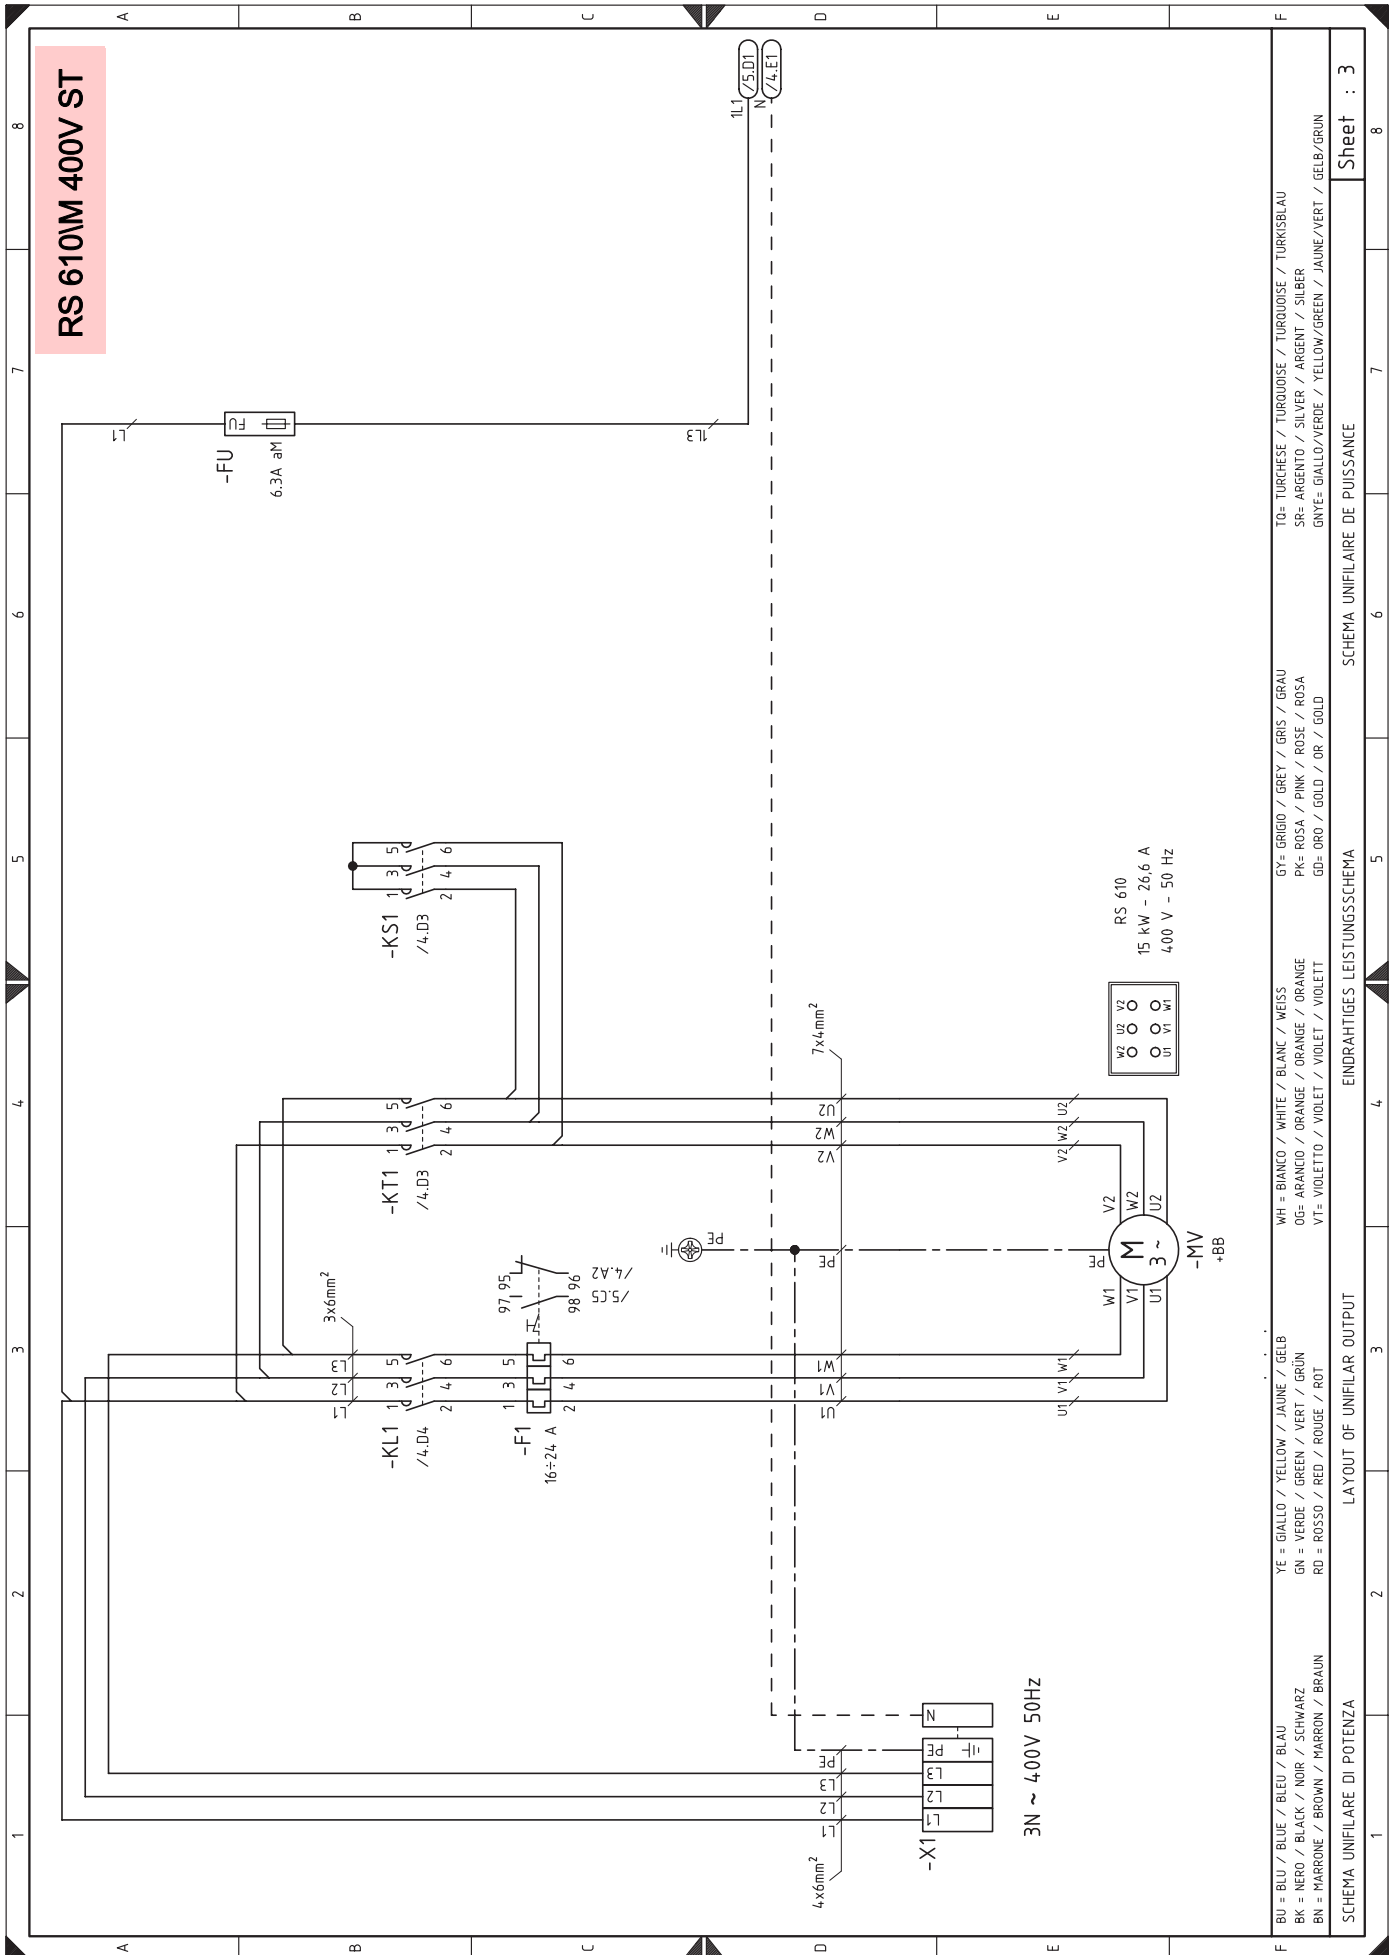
A
B
C
D
E
F

8
7
6
5
4
3
2
1

RS 610\M 400V ST

1L1 /5.D1
N /4.E1

L1
FU
-FU
6.3A aM
1L3

-KS1
/4.D3
1 3 5
2 4 6

-KT1
/4.D3
1 3 5
2 4 6

U2
W2
V2

7x4mm²

W2 U2 V2
U1 V1 W1

RS 610
15 kW - 26,6 A
400 V - 50 Hz

U2 W2 V2

PE
PE

M
3~
-MV
+BB

V2 W2 U2
W1 V1 U1
PE

97 95
98 96
/5.C5
/4.A2

3x6mm²

L3
L2
L1

-KL1
/4.D4
1 3 5
2 4 6

-F1
16÷24 A
1 3 5
2 4 6

W1
V1
U1

W1
V1
U1

N
PE
L3
L2
L1
-X1

PE
L3
L2
L1
4x6mm²

3N ~ 400V 50Hz

BU = BLU / BLUE / BLEU / BLAU
BK = NERO / BLACK / NOIR / SCHWARZ
BN = MARRONE / BROWN / MARRON / BRAUN

YE = GIALLO / YELLOW / JAUNE / GELB
GN = VERDE / GREEN / VERT / GRÜN
RD = ROSSO / RED / ROUGE / ROT

WH = BIANCO / WHITE / BLANC / WEISS
OG= ARANCIO / ORANGE / ORANGE / ORANGE
VT= VIOLETTO / VIOLET / VIOLET / VIOLETT

GY= GRIGIO / GREY / GRIS / GRAU
PK= ROSA / PINK / ROSE / ROSA
GD= ORO / GOLD / OR / GOLD

TQ= TURCHESE / TURQUOISE / TURQUOISE / TURKISBLAU
SR= ARGENTO / SILVER / ARGENT / SILBER
GNYE= GIALLO/VERDE / YELLOW/GREEN / JAUNE/VERT / GELB/GRUN

SCHEMA UNIFILARE DI POTENZA
LAYOUT OF UNIFILAR OUTPUT
EINDRAHTIGES LEISTUNGSSCHEMA
SCHEMA UNIFILAIRE DE PUISSANCE
Sheet : 3